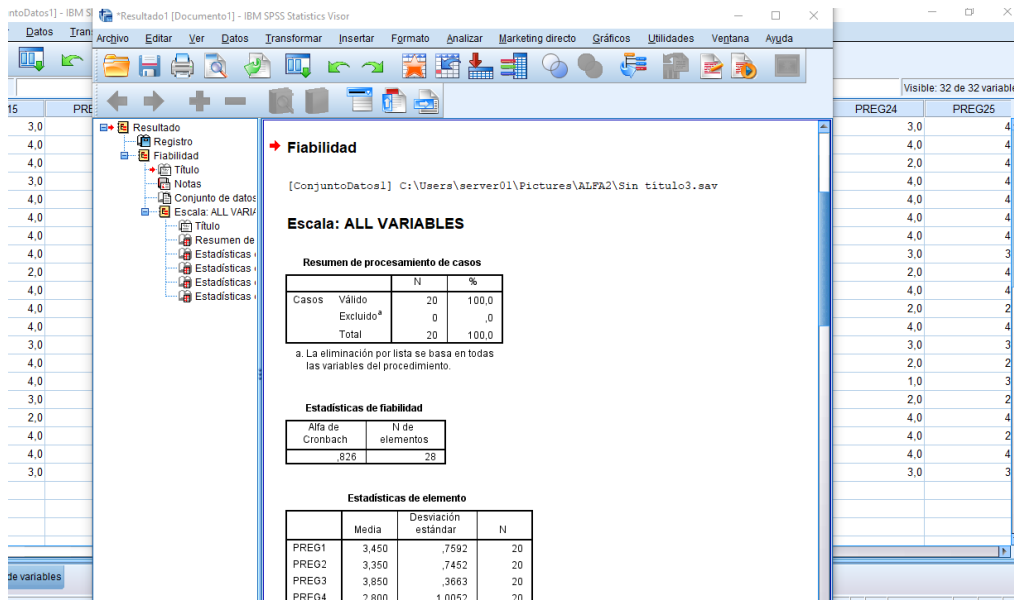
ntoDatos1] - IBM SI
Datos Tran

*Resultado1 [Documento1] - IBM SPSS Statistics Visor

Archivo Editar Ver Datos Transformar Insertar Formato Analizar Marketing directo Gráficos Utilidades Ventana Ayuda

Visible: 32 de 32 variable

15 PREG PREG24 PREG25

Resultado
Registro
Fiabilidad
Título
Notas
Conjunto de datos
Escala: ALL VARIA
Título
Resumen de
Estadísticas
Estadísticas
Estadísticas
Estadísticas

Fiabilidad

[ConjuntoDatos1] C:\Users\server01\Pictures\ALFA2\Sin título3.sav

Escala: ALL VARIABLES

Resumen de procesamiento de casos

| | | N | % |
|---|---|---|---|
| Casos | Válido | 20 | 100,0 |
| | Excluido$^a$ | 0 | ,0 |
| | Total | 20 | 100,0 |

a. La eliminación por lista se basa en todas las variables del procedimiento.

Estadísticas de fiabilidad

| Alfa de Cronbach | N de elementos |
|---|---|
| ,826 | 28 |

Estadísticas de elemento

| | Media | Desviación estándar | N |
|---|---|---|---|
| PREG1 | 3,450 | ,7592 | 20 |
| PREG2 | 3,350 | ,7452 | 20 |
| PREG3 | 3,850 | ,3663 | 20 |
| PREG4 | 2,800 | 1,0052 | 20 |

| 15 | PREG24 | PREG25 |
|---|---|---|
| 3,0 | 3,0 | 4 |
| 4,0 | 4,0 | 4 |
| 4,0 | 2,0 | 4 |
| 3,0 | 4,0 | 4 |
| 4,0 | 4,0 | 4 |
| 4,0 | 4,0 | 4 |
| 4,0 | 4,0 | 4 |
| 4,0 | 3,0 | 3 |
| 2,0 | 4,0 | 4 |
| 4,0 | 4,0 | 4 |
| 4,0 | 2,0 | 2 |
| 4,0 | 4,0 | 4 |
| 3,0 | 3,0 | 3 |
| 4,0 | 2,0 | 2 |
| 4,0 | 1,0 | 3 |
| 3,0 | 2,0 | 2 |
| 2,0 | 4,0 | 4 |
| 4,0 | 4,0 | 2 |
| 4,0 | 4,0 | 4 |
| 3,0 | 3,0 | 4 |

de variables